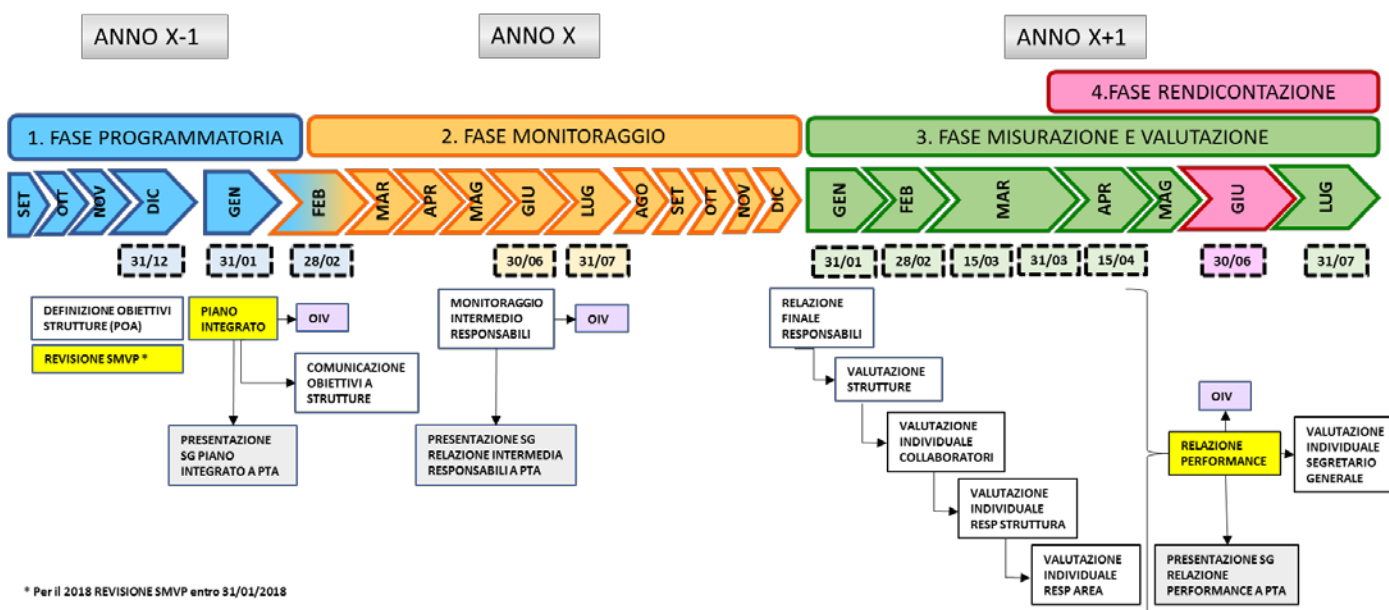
ANNO X-1

ANNO X

ANNO X+1

4.FASE RENDICONTAZIONE

1. FASE PROGRAMMATORIA

2. FASE MONITORAGGIO

3. FASE MISURAZIONE E VALUTAZIONE

SET OTT NOV DIC GEN FEB MAR APR MAG GIU LUG AGO SET OTT NOV DIC GEN FEB MAR APR MAG GIU LUG

31/12 31/01 28/02 30/06 31/07 31/01 28/02 15/03 31/03 15/04 30/06 31/07

DEFINIZIONE OBIETTIVI STRUTTURE (POA)

REVISIONE SMVP *

PIANO INTEGRATO

OIV

COMUNICAZIONE OBIETTIVI A STRUTTURE

PRESENTAZIONE SG PIANO INTEGRATO A PTA

MONITORAGGIO INTERMEDIO RESPONSABILI

OIV

PRESENTAZIONE SG RELAZIONE INTERMEDIA RESPONSABILI A PTA

RELAZIONE FINALE RESPONSABILI

VALUTAZIONE STRUTTURE

VALUTAZIONE INDIVIDUALE COLLABORATORI

VALUTAZIONE INDIVIDUALE RESP STRUTTURA

VALUTAZIONE INDIVIDUALE RESP AREA

OIV

RELAZIONE PERFORMANCE

VALUTAZIONE INDIVIDUALE SEGRETARIO GENERALE

PRESENTAZIONE SG RELAZIONE PERFORMANCE A PTA

* Per il 2018 REVISIONE SMVP entro 31/01/2018